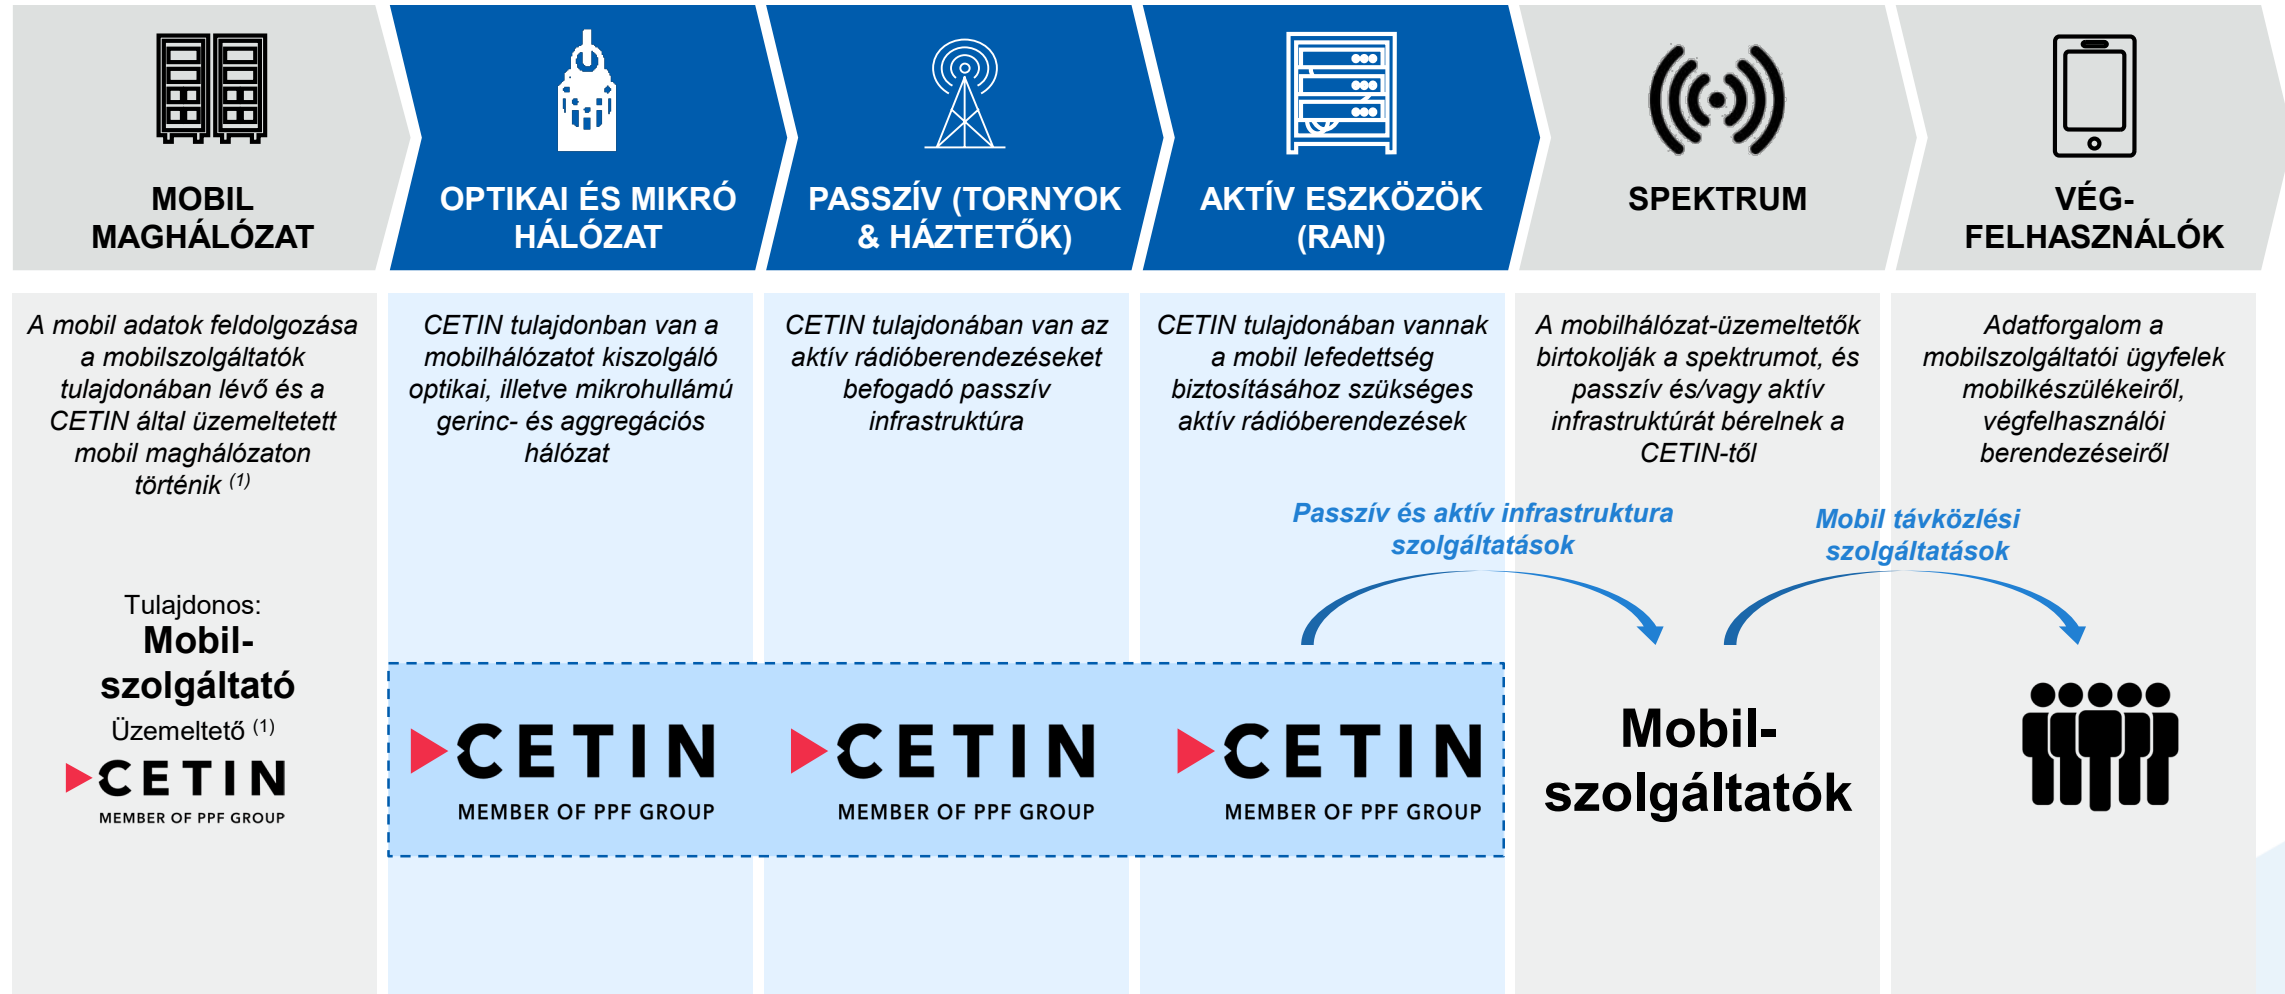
MOBIL MAGHÁLÓZAT

OPTIKAI ÉS MIKRÓ HÁLÓZAT

PASSZÍV (TORNYOK & HÁZTETŐK)

AKTÍV ESZKÖZÖK (RAN)

SPEKTRUM

VÉG-FELHASZNÁLÓK

A mobil adatok feldolgozása a mobilszolgáltatók tulajdonában lévő és a CETIN által üzemeltetett mobil maghálózaton történik $^{(1)}$

CETIN tulajdonban van a mobilhálózatot kiszolgáló optikai, illetve mikrohullámú gerinc- és aggregációs hálózat

CETIN tulajdonában van az aktív rádióberendezéseket befogadó passzív infrastruktúra

CETIN tulajdonában vannak a mobil lefedettség biztosításához szükséges aktív rádióberendezések

A mobilhálózat-üzemeltetők birtokolják a spektrumot, és passzív és/vagy aktív infrastruktúrát bérelnek a CETIN-től

Adatforgalom a mobilszolgáltatói ügyfelek mobilkészülékeiről, végfelhasználói berendezéseiről

Passzív és aktív infrastruktura szolgáltatások

Mobil távközlési szolgáltatások

Tulajdonos:
Mobil-szolgáltató
Üzemeltető $^{(1)}$
CETIN
MEMBER OF PPF GROUP

CETIN
MEMBER OF PPF GROUP

CETIN
MEMBER OF PPF GROUP

CETIN
MEMBER OF PPF GROUP

Mobil-szolgáltatók